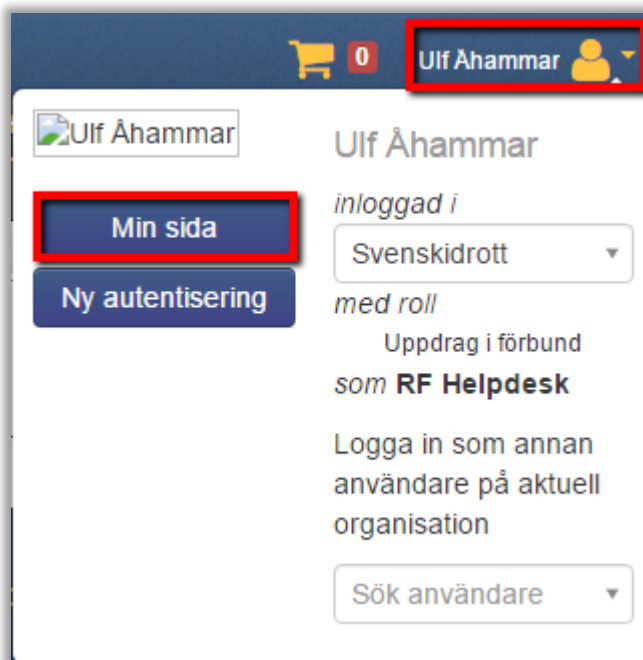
0 Ulf Åhammar

Ulf Åhammar

Min sida

Ny autentisering

Ulf Åhammar

inloggad i

Svenskidrott

med roll

Uppdrag i förbund

som RF Helpdesk

Logga in som annan användare på aktuell organisation

Sök användare